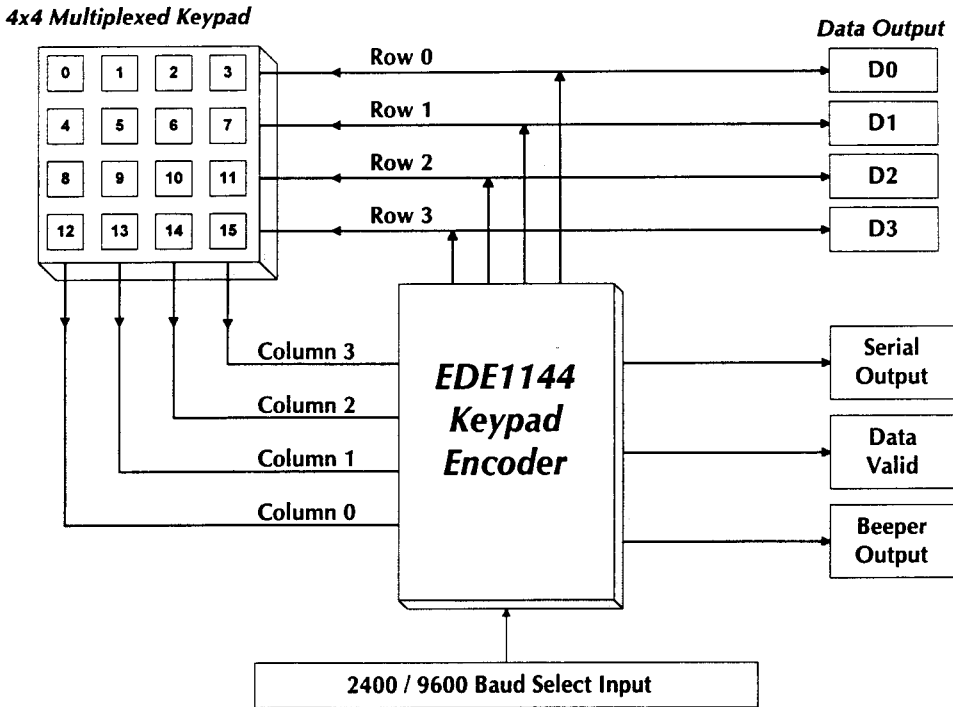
4x4 Multiplexed Keypad

Data Output

0 1 2 3
4 5 6 7
8 9 10 11
12 13 14 15

Row 0
Row 1
Row 2
Row 3

D0
D1
D2
D3

Column 3
Column 2
Column 1
Column 0

EDE1144 Keypad Encoder

Serial Output

Data Valid

Beeper Output

2400 / 9600 Baud Select Input